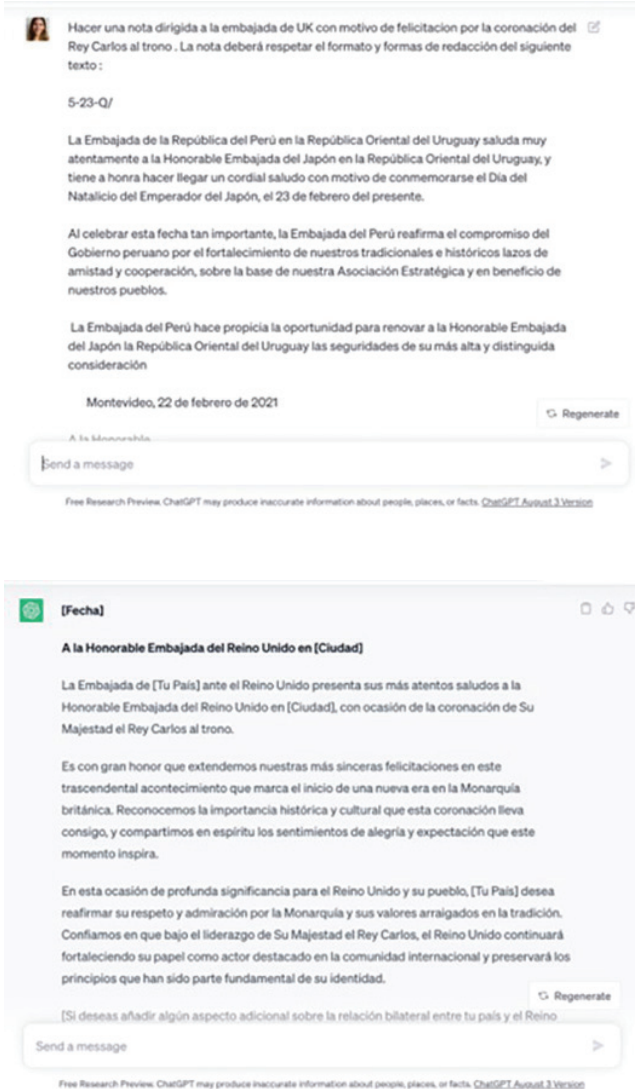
Hacer una nota dirigida a la embajada de UK con motivo de felicitacion por la coronación del Rey Carlos al trono . La nota deberá respetar el formato y formas de redacción del siguiente texto :

5-23-Q/

La Embajada de la República del Perú en la República Oriental del Uruguay saluda muy atentamente a la Honorable Embajada del Japón en la República Oriental del Uruguay, y tiene a honra hacer llegar un cordial saludo con motivo de conmemorarse el Día del Natalicio del Emperador del Japón, el 23 de febrero del presente.

Al celebrar esta fecha tan importante, la Embajada del Perú reafirma el compromiso del Gobierno peruano por el fortalecimiento de nuestros tradicionales e históricos lazos de amistad y cooperación, sobre la base de nuestra Asociación Estratégica y en beneficio de nuestros pueblos.

La Embajada del Perú hace propicia la oportunidad para renovar a la Honorable Embajada del Japón la República Oriental del Uruguay las seguridades de su más alta y distinguida consideración

Montevideo, 22 de febrero de 2021

A la Honorable

Regenerate

Send a message

Free Research Preview. ChatGPT may produce inaccurate information about people, places, or facts. ChatGPT August 3 Version

[Fecha]

A la Honorable Embajada del Reino Unido en [Ciudad]

La Embajada de [Tu País] ante el Reino Unido presenta sus más atentos saludos a la Honorable Embajada del Reino Unido en [Ciudad], con ocasión de la coronación de Su Majestad el Rey Carlos al trono.

Es con gran honor que extendemos nuestras más sinceras felicitaciones en este trascendental acontecimiento que marca el inicio de una nueva era en la Monarquía británica. Reconocemos la importancia histórica y cultural que esta coronación lleva consigo, y compartimos en espíritu los sentimientos de alegría y expectación que este momento inspira.

En esta ocasión de profunda significancia para el Reino Unido y su pueblo, [Tu País] desea reafirmar su respeto y admiración por la Monarquía y sus valores arraigados en la tradición. Confiamos en que bajo el liderazgo de Su Majestad el Rey Carlos, el Reino Unido continuará fortaleciendo su papel como actor destacado en la comunidad internacional y preservará los principios que han sido parte fundamental de su identidad.

[Si deseas añadir algún aspecto adicional sobre la relación bilateral entre tu país y el Reino

Regenerate

Send a message

Free Research Preview. ChatGPT may produce inaccurate information about people, places, or facts. ChatGPT August 3 Version